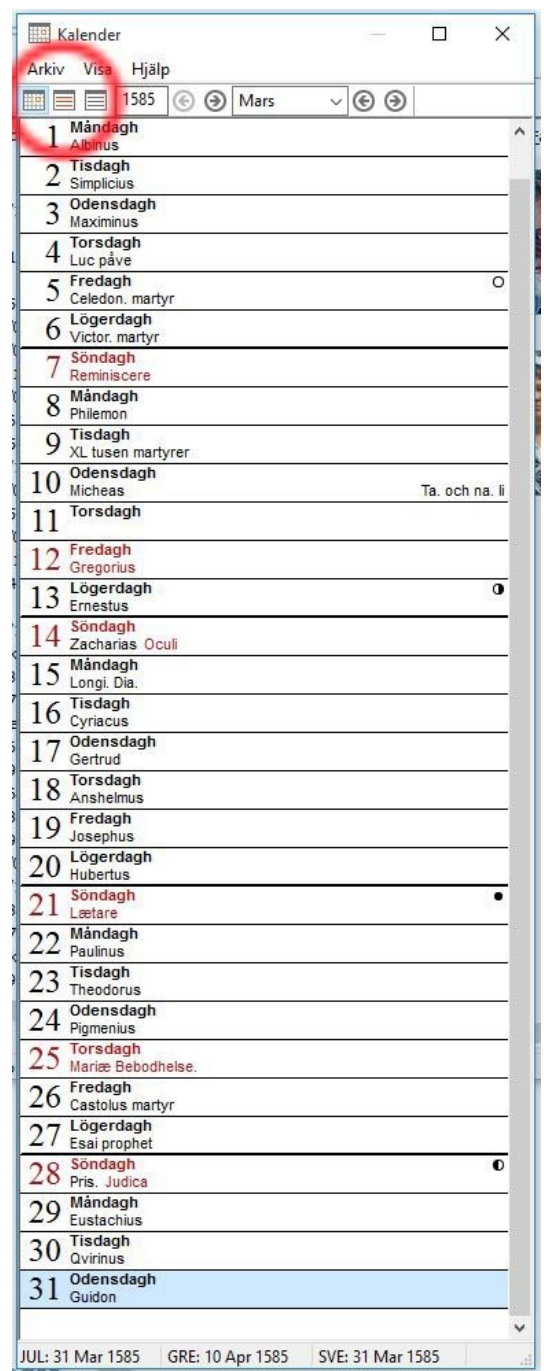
Kalender

Arkiv Visa Hjälp

1585 Mars

1 Måndagh
Albinus

2 Tisdagh
Simplicius

3 Odensdagh
Maximinus

4 Torsdagh
Luc påve

5 Fredagh
Celedon. martyr

6 Lögerdagh
Victor. martyr

7 Söndagh
Reminiscere

8 Måndagh
Philemon

9 Tisdagh
XL tusen martyrer

10 Odensdagh
Micheas
Ta. och na. li

11 Torsdagh

12 Fredagh
Gregorius

13 Lögerdagh
Ernestus

14 Söndagh
Zacharias Oculi

15 Måndagh
Longi. Dia.

16 Tisdagh
Cyriacus

17 Odensdagh
Gertrud

18 Torsdagh
Anshelmus

19 Fredagh
Josephus

20 Lögerdagh
Hubertus

21 Söndagh
Lætare

22 Måndagh
Paulinus

23 Tisdagh
Theodorus

24 Odensdagh
Pigmenius

25 Torsdagh
Mariæ Bebodhelse.

26 Fredagh
Castolus martyr

27 Lögerdagh
Esai prophet

28 Söndagh
Pris. Judica

29 Måndagh
Eustachius

30 Tisdagh
Qvirinus

31 Odensdagh
Guidon

JUL: 31 Mar 1585 GRE: 10 Apr 1585 SVE: 31 Mar 1585